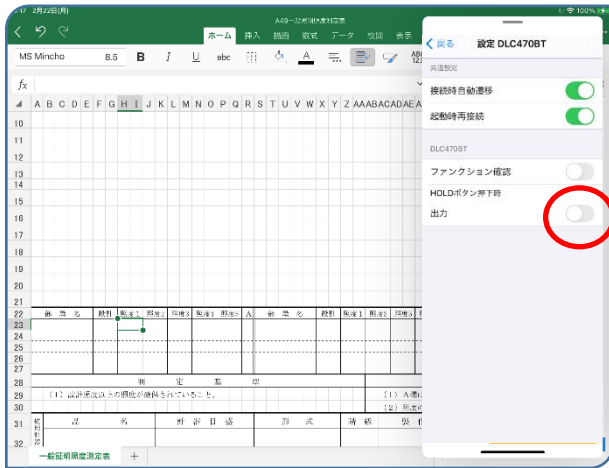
:17 2月22日(月)
100%
A49一般照明照度測定表
ホーム 挿入 描画 数式 データ 校閲 表示
MS Mincho 8.5 B I U abc
fx
A B C D E F G H I J K L M N O P Q R S T U V W X Y Z AA AB AC AD AE A

10
11
12
13
14
15
16
17
18
19
20
21
22
23
24
25
26
27
28
29
30
31
32

| 器具名 | 段別 | 照度1 | 照度2 | 照度3 | 照度4 | 照度5 | A | 器具名 | 段別 | 照度1 | 照度2 | 照度3 |
|---|---|---|---|---|---|---|---|---|---|---|---|---|

判 定 基 準
(1) 設計照度以上の照度が確保されていること。
(1) A欄に
(2) 照度の
品 名 | 測定日時 | 形 式 | 精 級 | 受

一般証明照度測定表 +

< 戻る 設定 DLC470BT
共通設定
接続時自動遷移
起動時再接続
DLC470BT
ファンクション確認
HOLDボタン押下時
出力